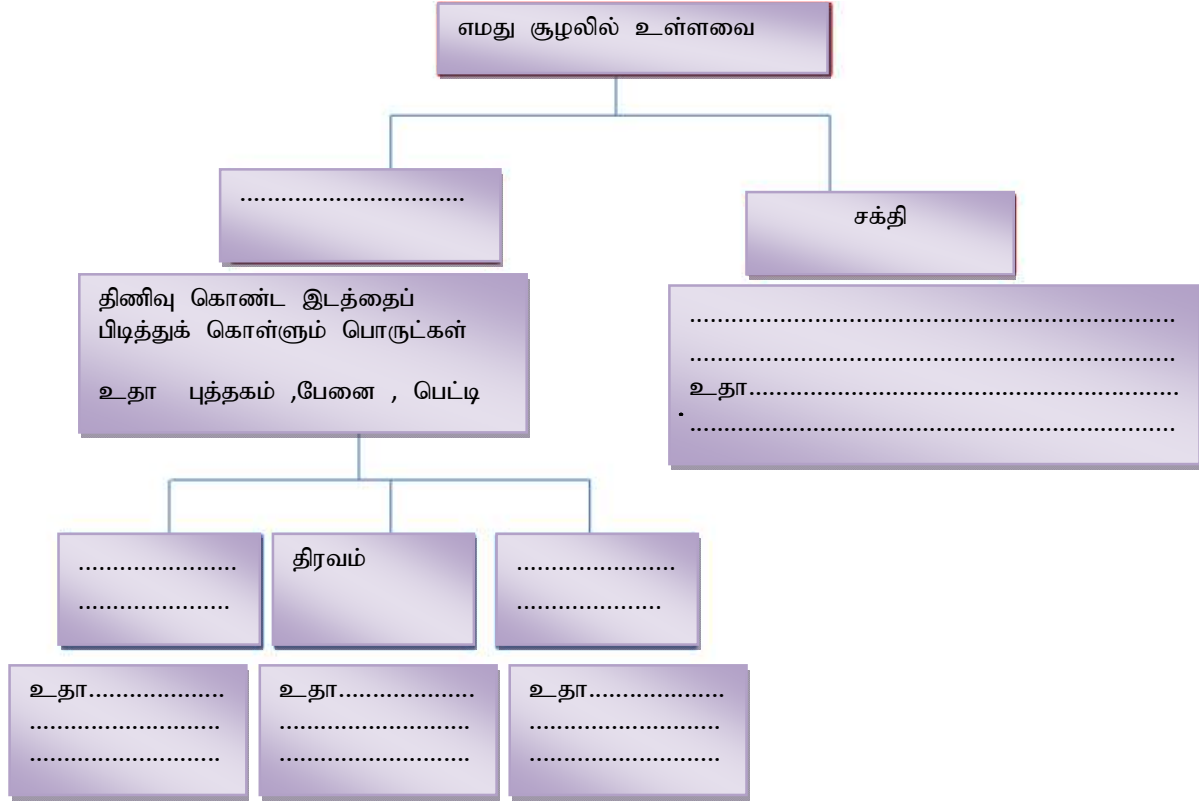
எமது சூழலில் உள்ளவை

……………………………

சக்தி

திணிவு கொண்ட இடத்தைப் பிடித்துக் கொள்ளும் பொருட்கள்

உதா புத்தகம் ,பேனை , பெட்டி

……………………………………………………………
……………………………………………………………
உதா…………………………………………………………
.
……………………………………………………………

…………………
…………………

திரவம்

…………………
…………………

உதா………………
……………………
……………………

உதா………………
……………………
……………………

உதா………………
……………………
……………………